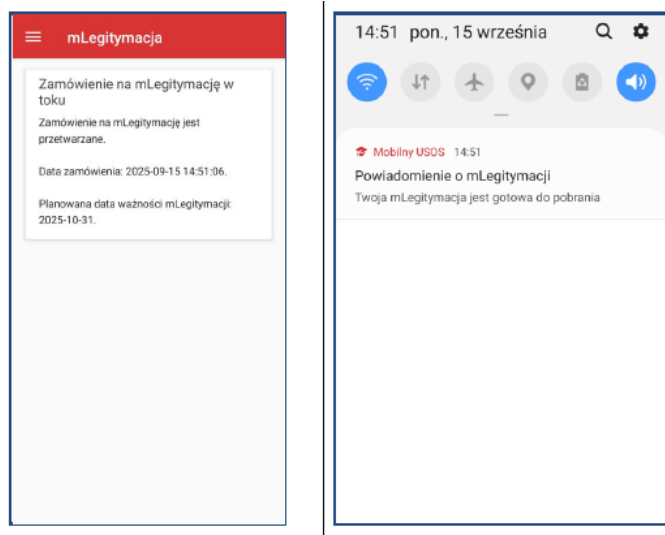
mLegitymacja

Zamówienie na mLegitymację w toku

Zamówienie na mLegitymację jest przetwarzane.

Data zamówienia: 2025-09-15 14:51:06.

Planowana data ważności mLegitymacji: 2025-10-31.

14:51 pon., 15 września

Mobilny USOS 14:51

Powiadomienie o mLegitymacji

Twoja mLegitymacja jest gotowa do pobrania